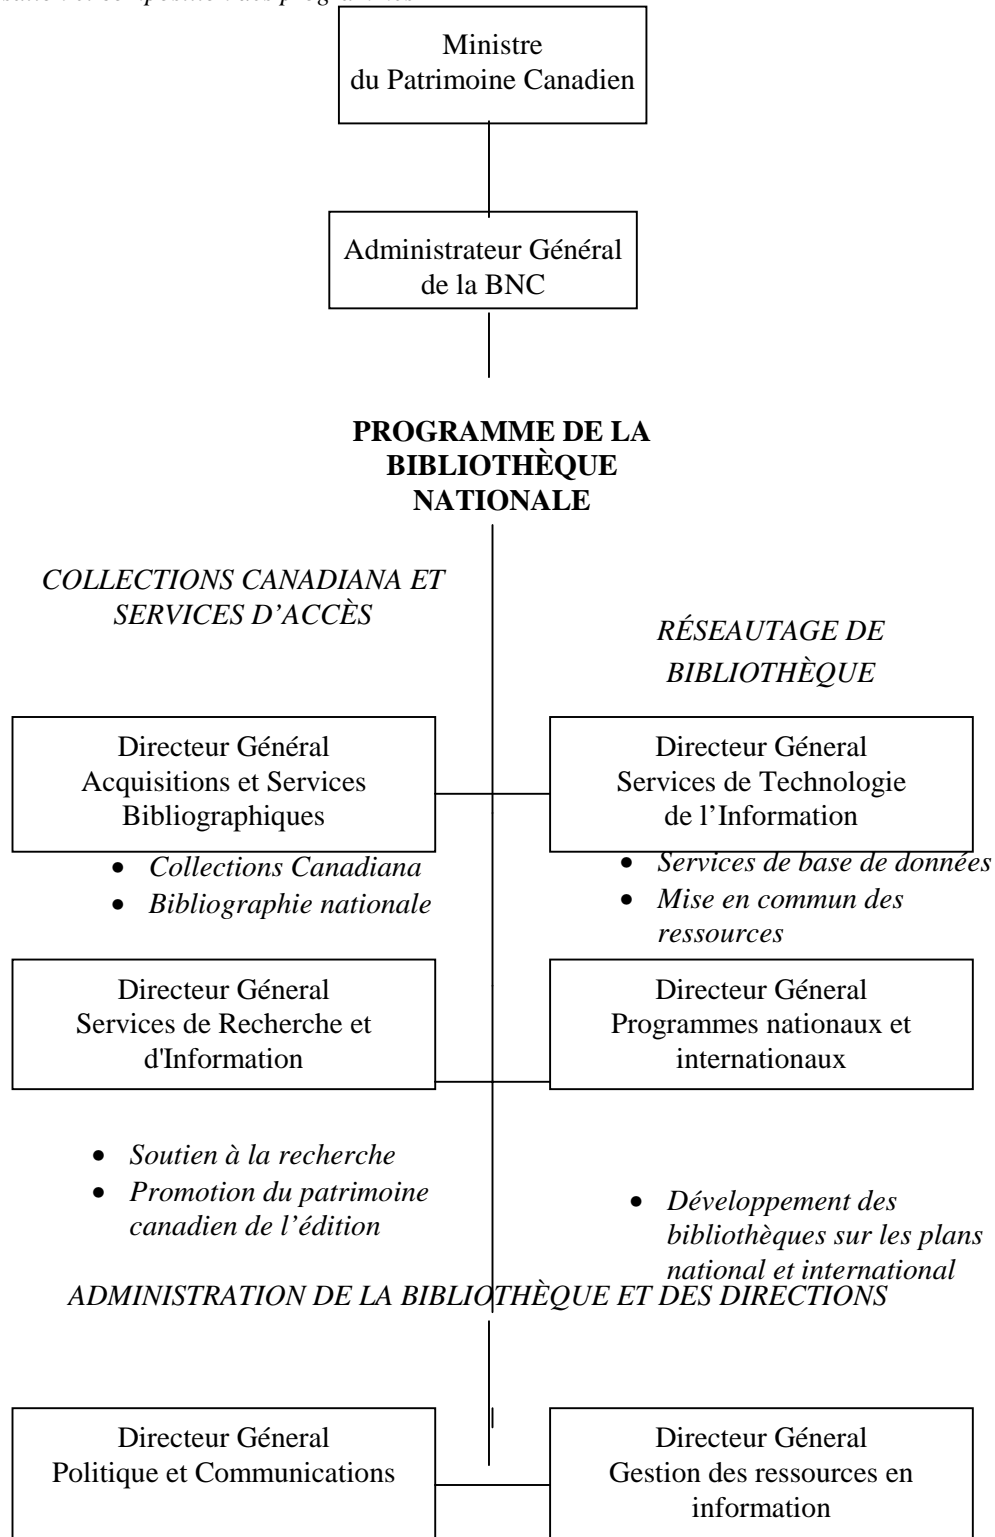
Ministre
du Patrimoine Canadien

Administrateur Général
de la BNC

**PROGRAMME DE LA BIBLIOTHÈQUE NATIONALE**

*COLLECTIONS CANADIANA ET SERVICES D'ACCÈS*

*RÉSEAUTAGE DE BIBLIOTHÈQUE*

Directeur Général
Acquisitions et Services Bibliographiques

- *Collections Canadiana*
- *Bibliographie nationale*

Directeur Géneral
Services de Technologie de l'Information

- *Services de base de données*
- *Mise en commun des ressources*

Directeur Géneral
Services de Recherche et d'Information

- *Soutien à la recherche*
- *Promotion du patrimoine canadien de l'édition*

Directeur Géneral
Programmes nationaux et internationaux

- *Développement des bibliothèques sur les plans national et international*

*ADMINISTRATION DE LA BIBLIOTHÈQUE ET DES DIRECTIONS*

Directeur Général
Politique et Communications

Directeur Général
Gestion des ressources en information